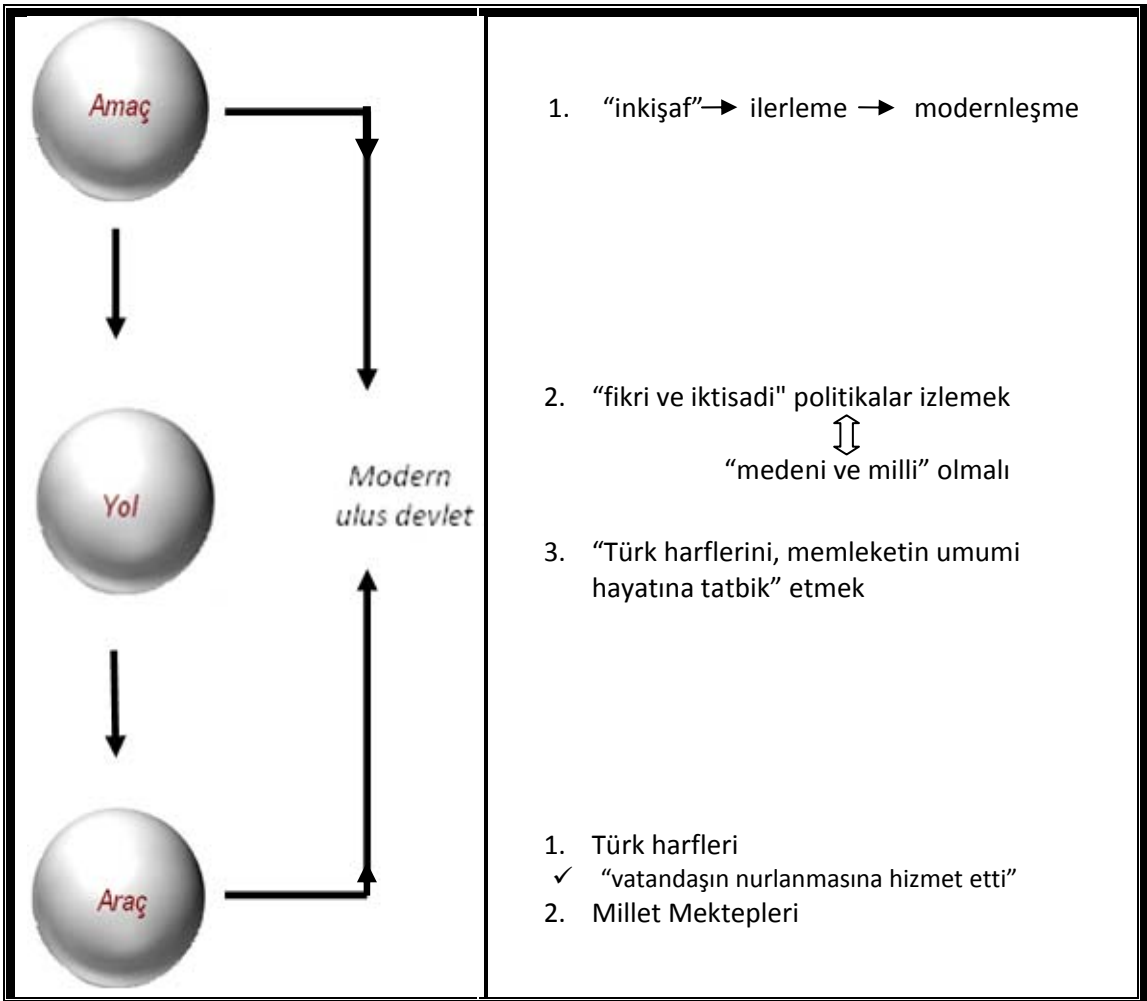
| Amaç<br><br>Yol<br><br>Araç<br><br>Modern ulus devlet | 1. "inkişaf"→ ilerleme → modernleşme<br><br>2. "fikri ve iktisadi" politikalar izlemek<br>⇕<br>"medeni ve milli" olmalı<br><br>3. "Türk harflerini, memleketin umumi hayatına tatbik" etmek<br><br>1. Türk harfleri<br>✓ "vatandaşın nurlanmasına hizmet etti"<br>2. Millet Mektepleri |
|---|---|